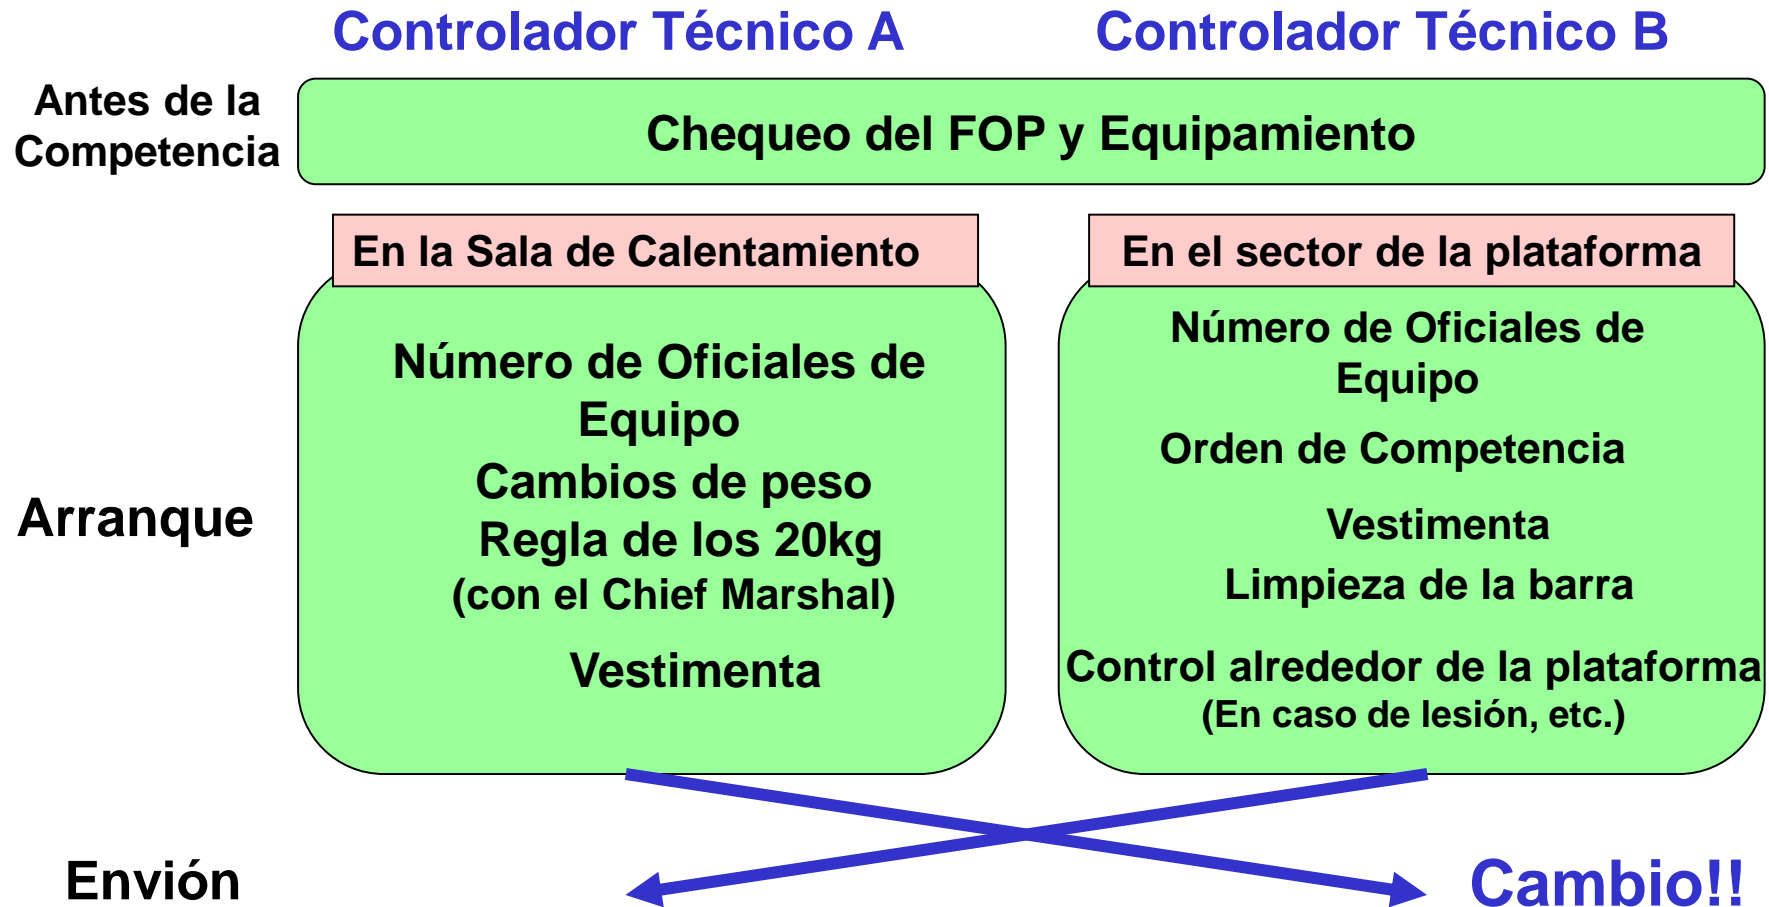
Controlador Técnico A

Controlador Técnico B

Antes de la Competencia

Chequeo del FOP y Equipamiento

En la Sala de Calentamiento

En el sector de la plataforma

Número de Oficiales de Equipo
Cambios de peso
Regla de los 20kg
(con el Chief Marshal)
Vestimenta

Número de Oficiales de Equipo
Orden de Competencia
Vestimenta
Limpieza de la barra
Control alrededor de la plataforma
(En caso de lesión, etc.)

Arranque

Envión

Cambio!!